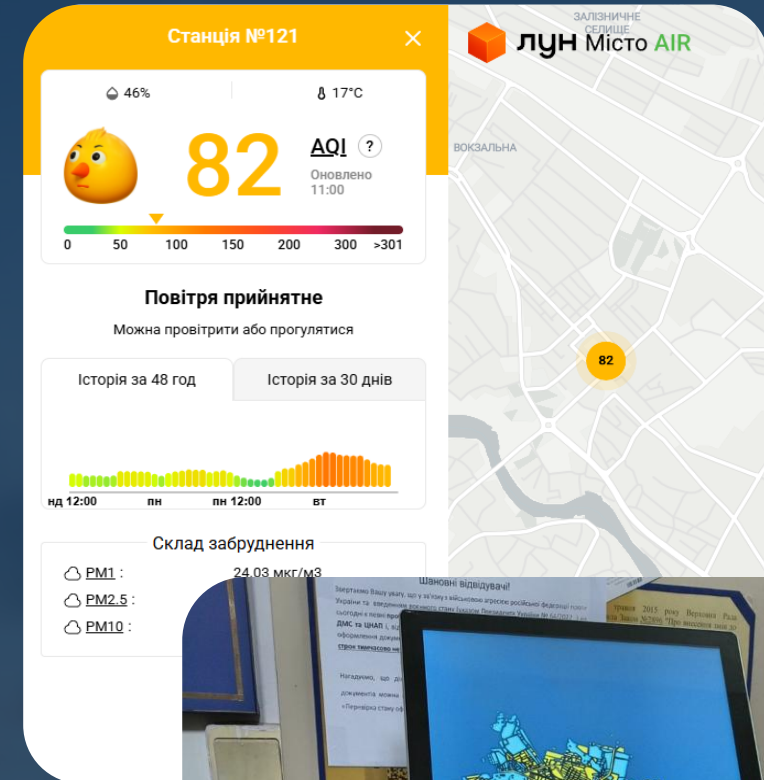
Станція №121

46%

17°C

82

AQI ?

Оновлено 11:00

0 50 100 150 200 300 >301

Повітря прийнятне

Можна провітрити або прогулятися

Історія за 48 год

Історія за 30 днів

нд 12:00 пн пн 12:00 вт

Склад забруднення

PM1 : 24.03 мкг/м3

PM2.5 :

PM10 :

ЛУН Місто AIR

ЗАЛІЗНИЧНЕ СЕЛИЩЕ

ВОКЗАЛЬНА

82

Шановні відвідувачі!

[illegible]

травня 2015 року Верховна Рада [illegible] Законі №2056 "Про внесення зміни до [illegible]"